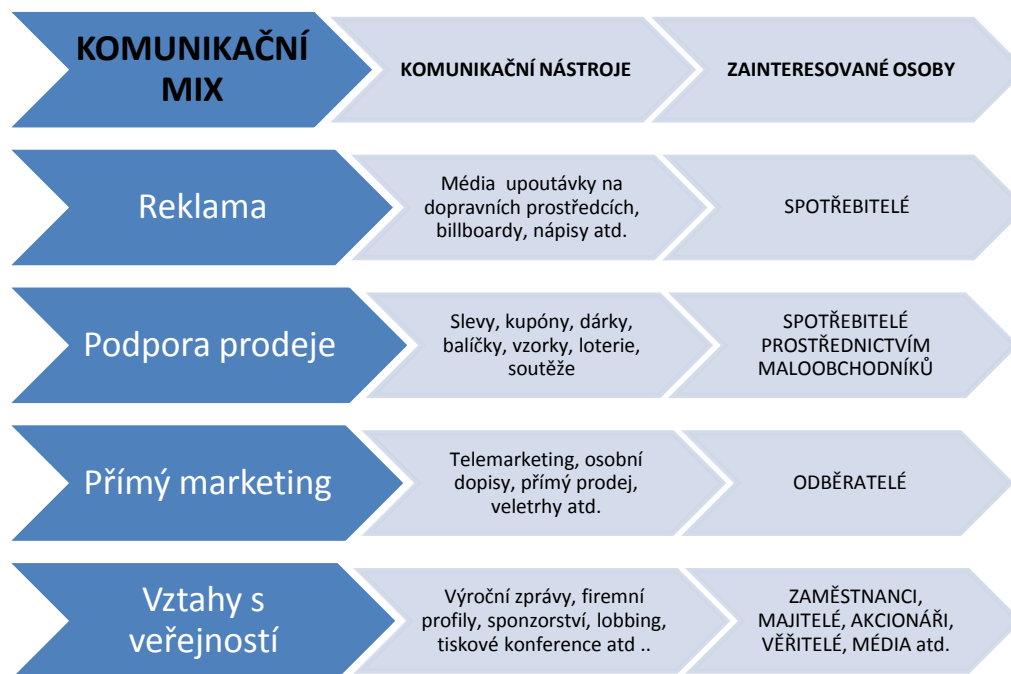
KOMUNIKAČNÍ MIX

KOMUNIKAČNÍ NÁSTROJE

ZAINTERESOVANÉ OSOBY

Reklama

Média upoutávky na dopravních prostředcích, billboardy, nápisy atd.

SPOTŘEBITELÉ

Podpora prodeje

Slevy, kupóny, dárky, balíčky, vzorky, loterie, soutěže

SPOTŘEBITELÉ PROSTŘEDNICTVÍM MALOOBCHODNÍKŮ

Přímý marketing

Telemarketing, osobní dopisy, přímý prodej, veletrhy atd.

ODBĚRATELÉ

Vztahy s veřejností

Výroční zprávy, firemní profily, sponzorství, lobbing, tiskové konference atd ..

ZAMĚSTNANCI, MAJITELÉ, AKCIONÁŘI, VĚŘITELÉ, MÉDIA atd.